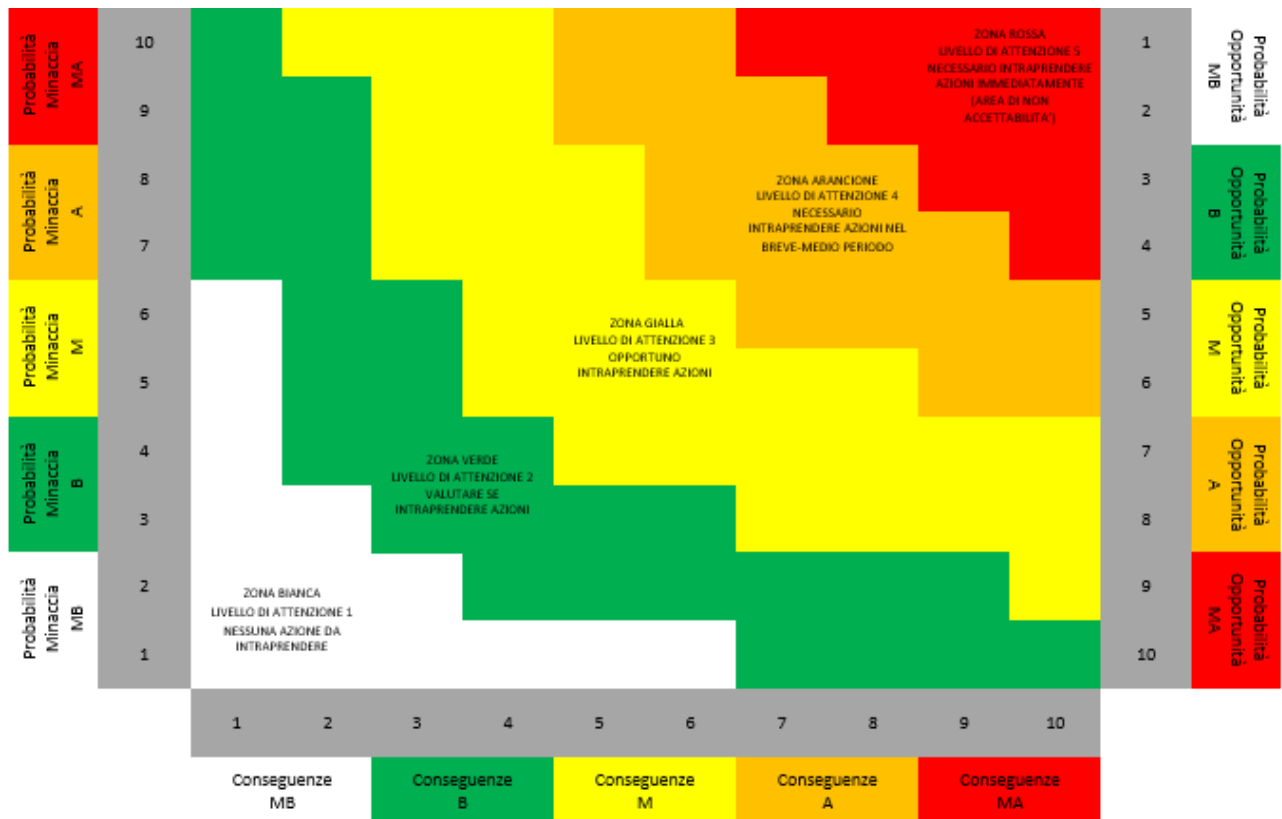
Probabilità Minaccia MA
Probabilità Minaccia A
Probabilità Minaccia M
Probabilità Minaccia B
Probabilità Minaccia MB

10
9
8
7
6
5
4
3
2
1

ZONA ROSSA
LIVELLO DI ATTENZIONE 5
NECESSARIO INTRAPRENDERE AZIONI IMMEDIATAMENTE
(AREA DI NON ACCETTABILITA')

ZONA ARANCIONE
LIVELLO DI ATTENZIONE 4
NECESSARIO INTRAPRENDERE AZIONI NEL BREVE-MEDIO PERIODO

ZONA GIALLA
LIVELLO DI ATTENZIONE 3
OPPORTUNO INTRAPRENDERE AZIONI

ZONA VERDE
LIVELLO DI ATTENZIONE 2
VALUTARE SE INTRAPRENDERE AZIONI

ZONA BIANCA
LIVELLO DI ATTENZIONE 1
NESSUNA AZIONE DA INTRAPRENDERE

1
2
3
4
5
6
7
8
9
10

Probabilità Opportunità MB
Probabilità Opportunità B
Probabilità Opportunità M
Probabilità Opportunità A
Probabilità Opportunità MA

1 2 3 4 5 6 7 8 9 10

Conseguenze MB
Conseguenze B
Conseguenze M
Conseguenze A
Conseguenze MA